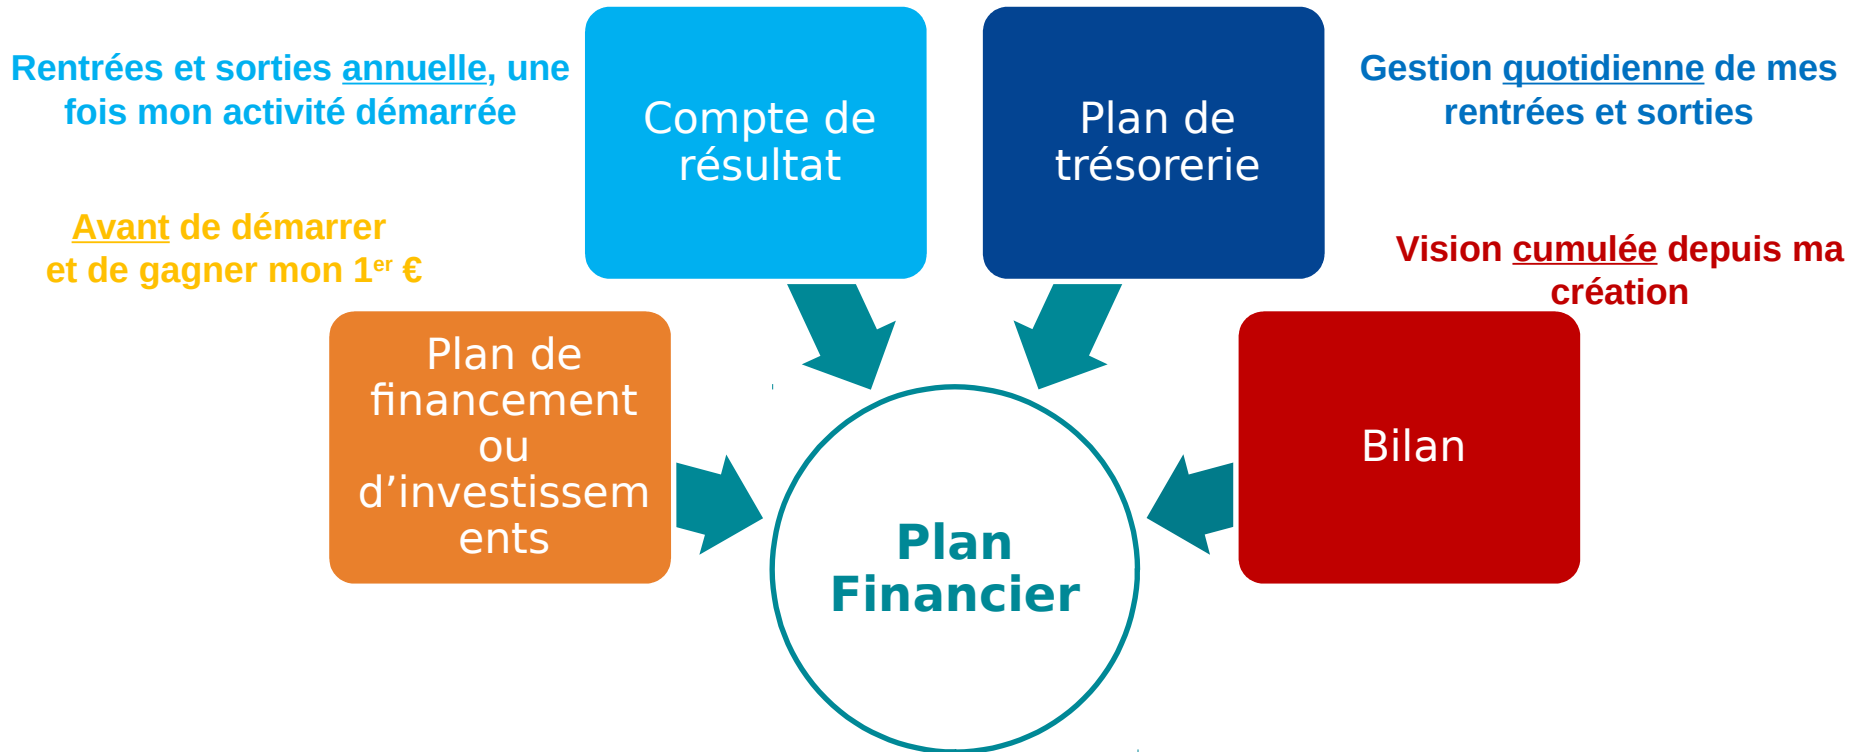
Rentrées et sorties annuelle, une fois mon activité démarrée

Compte de résultat

Plan de trésorerie

Gestion quotidienne de mes rentrées et sorties

Avant de démarrer et de gagner mon 1$^{er}$ €

Vision cumulée depuis ma création

Plan de financement ou d’investissements

Bilan

Plan Financier